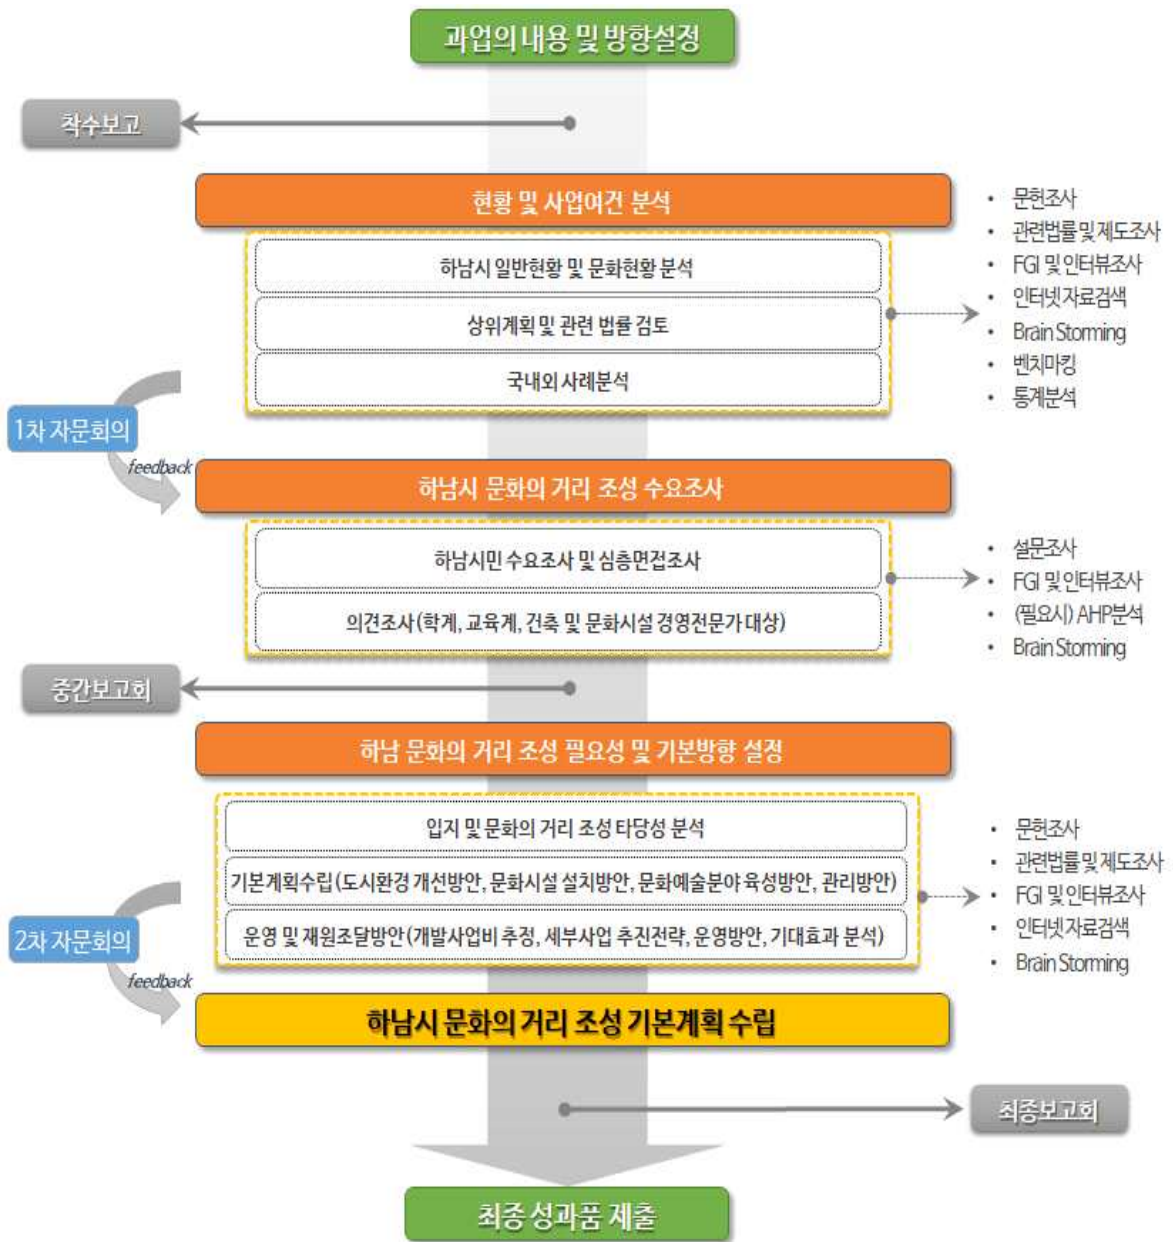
과업의 내용 및 방향설정

착수보고

현황 및 사업여건 분석

하남시 일반현황 및 문화현황 분석

상위계획 및 관련 법률 검토

국내외 사례분석

• 문헌조사
• 관련법률 및 제도조사
• FGI 및 인터뷰조사
• 인터넷자료검색
• Brain Storming
• 벤치마킹
• 통계분석

1차 자문회의

feedback

하남시 문화의 거리 조성 수요조사

하남시민 수요조사 및 심층면접조사

의견조사(학계, 교육계, 건축 및 문화시설 경영전문가 대상)

• 설문조사
• FGI 및 인터뷰조사
• (필요시) AHP분석
• Brain Storming

중간보고회

하남 문화의 거리 조성 필요성 및 기본방향 설정

입지 및 문화의 거리 조성 타당성 분석

기본계획수립(도시환경 개선방안, 문화시설 설치방안, 문화예술분야 육성방안, 관리방안)

운영 및 재원조달방안(개발사업비 추정, 세부사업 추진전략, 운영방안, 기대효과 분석)

• 문헌조사
• 관련법률 및 제도조사
• FGI 및 인터뷰조사
• 인터넷자료검색
• Brain Storming

2차 자문회의

feedback

하남시 문화의 거리 조성 기본계획 수립

최종보고회

최종 성과품 제출